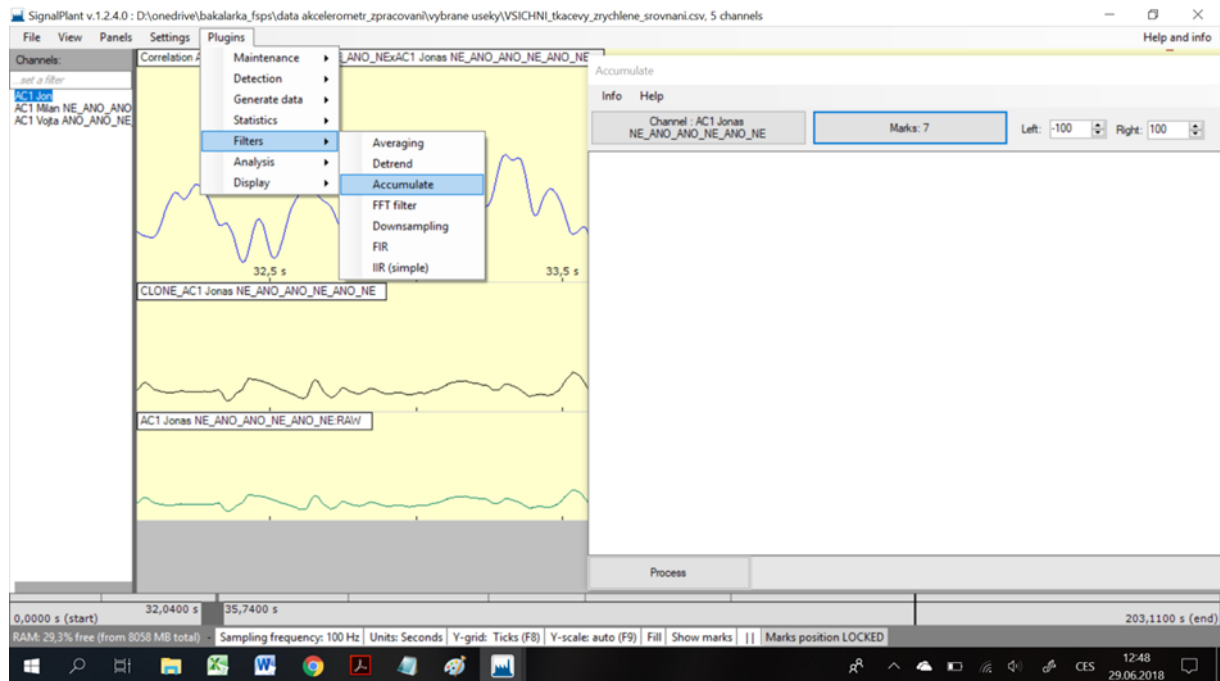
SignalPlant v.1.2.4.0 : D:\onedrive\bakalarka_fsps\data akcelerometr_zpracovani\vybrane useky\VSICHNI_tkacevy_zrychlene_srovnani.csv, 5 channels

File View Panels Settings Plugins

Help and info

Channels:

...set a filter

AC1 Jon

AC1 Milan NE_ANO_ANO

AC1 Vojta ANO_ANO_NE

Correlation A

_ANO_NExAC1 Jonas NE_ANO_ANO_NE_ANO_NE

Maintenance

Detection

Generate data

Statistics

Filters

Analysis

Display

Averaging

Detrend

Accumulate

FFT filter

Downsampling

FIR

IIR (simple)

32,5 s

33,5 s

CLONE_AC1 Jonas NE_ANO_ANO_NE_ANO_NE

AC1 Jonas NE_ANO_ANO_NE_ANO_NE:RAW

Accumulate

Info Help

Channel : AC1 Jonas NE_ANO_ANO_NE_ANO_NE

Marks: 7

Left: -100

Right: 100

Process

0,0000 s (start)

32,0400 s

35,7400 s

203,1100 s (end)

RAM: 29,3% free (from 8058 MB total)

Sampling frequency: 100 Hz

Units: Seconds

Y-grid: Ticks (F8)

Y-scale: auto (F9)

Fill

Show marks

||

Marks position LOCKED

CES

12:48

29.06.2018